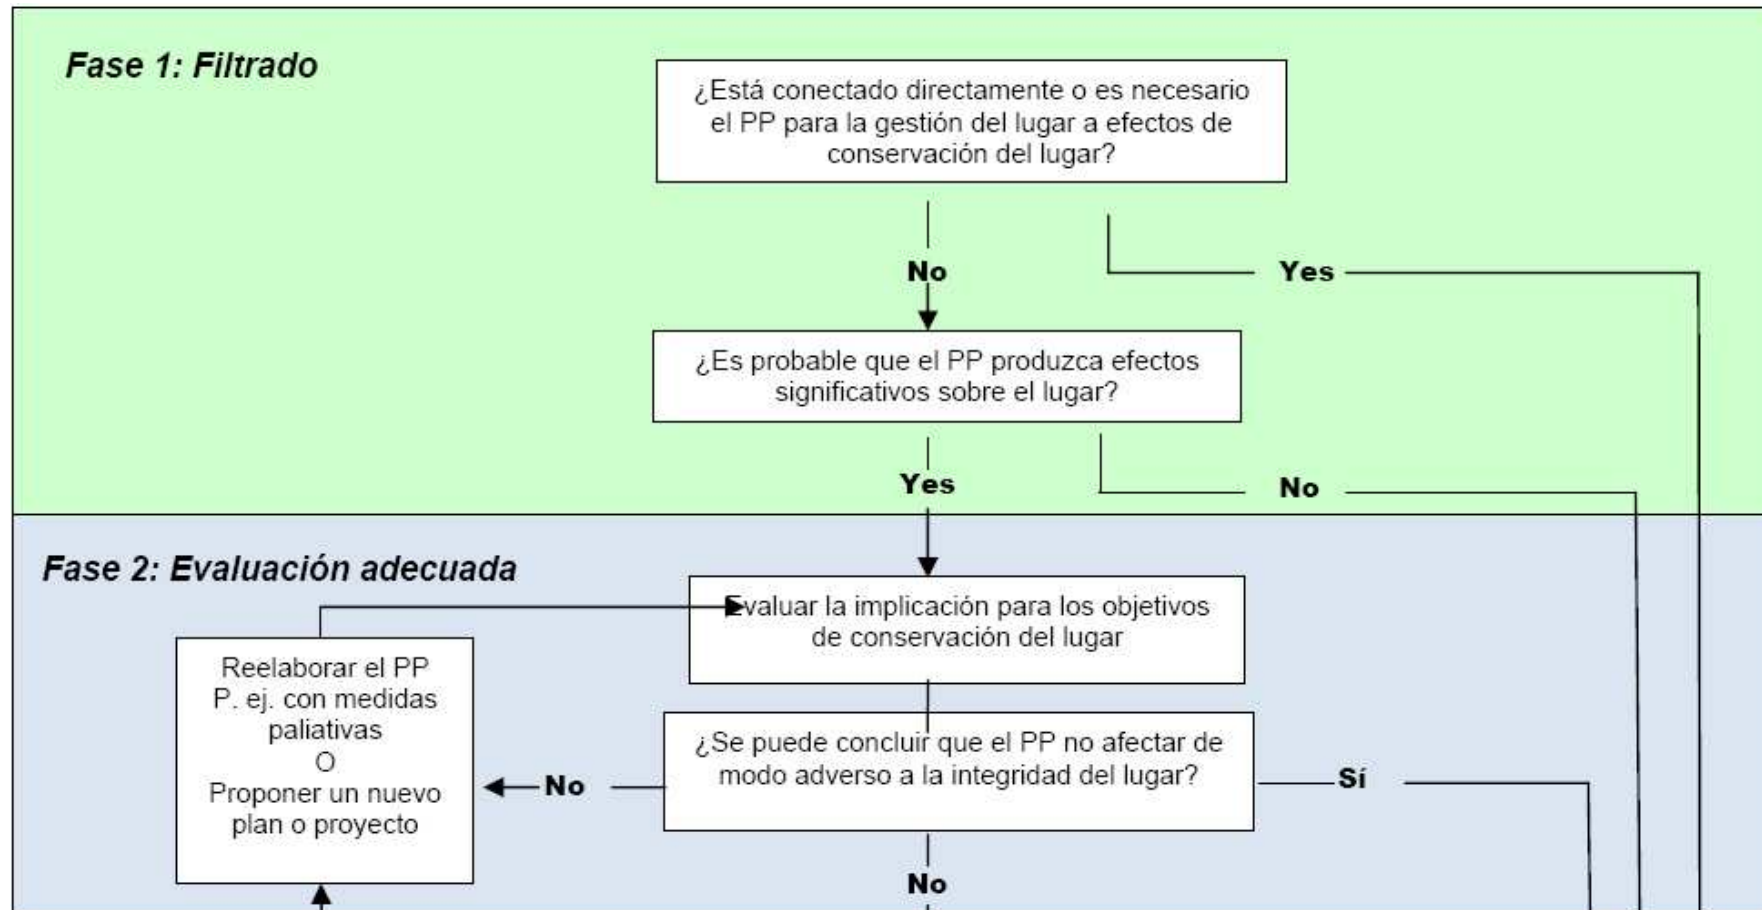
Fase 1: Filtrado

¿Está conectado directamente o es necesario el PP para la gestión del lugar a efectos de conservación del lugar?

No

Yes

¿Es probable que el PP produzca efectos significativos sobre el lugar?

Yes

No

Fase 2: Evaluación adecuada

Evaluar la implicación para los objetivos de conservación del lugar

Reelaborar el PP
P. ej. con medidas paliativas
O
Proponer un nuevo plan o proyecto

¿Se puede concluir que el PP no afectar de modo adverso a la integridad del lugar?

No

Sí

No